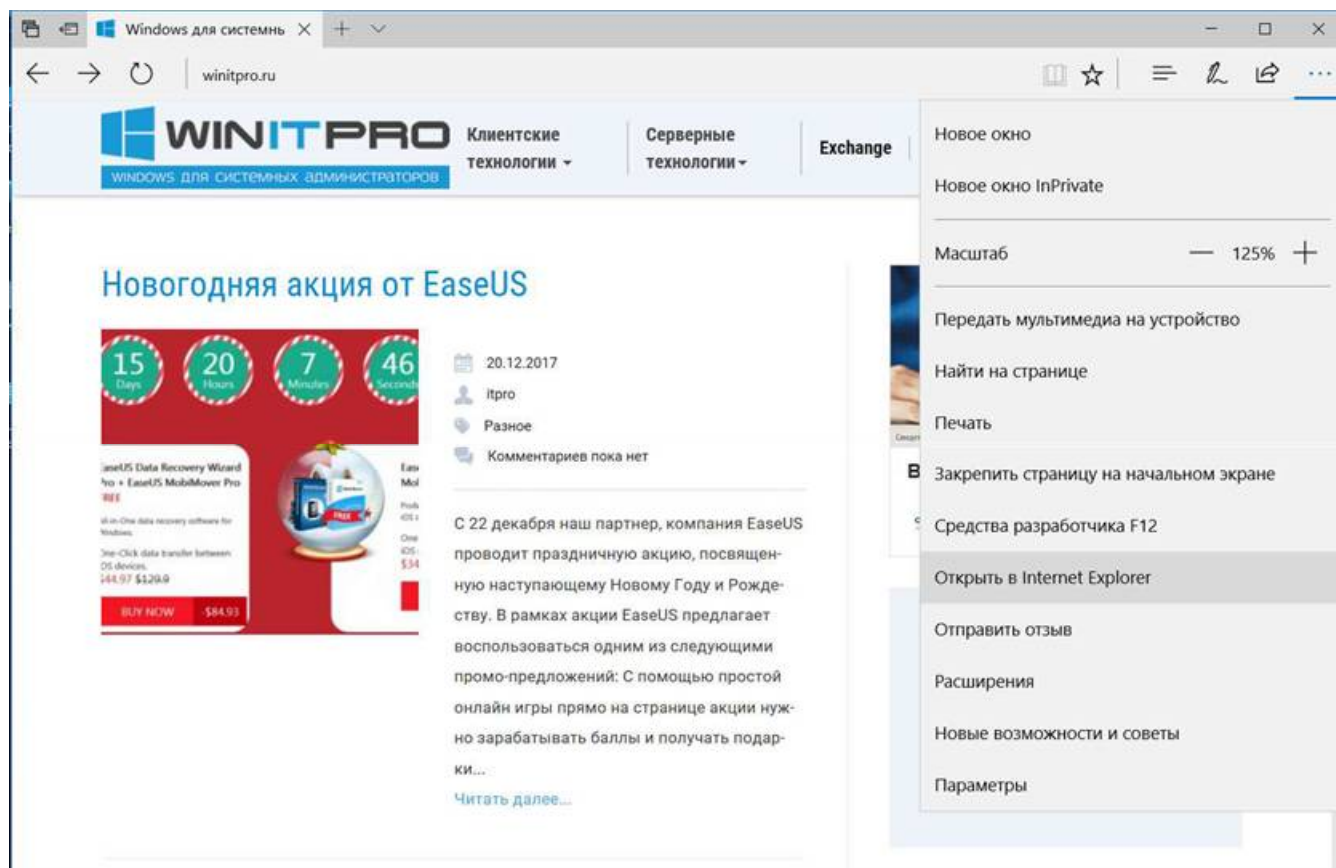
Windows для системны

winitpro.ru

WINITPRO
WINDOWS ДЛЯ СИСТЕМНЫХ АДМИНИСТРАТОРОВ

Клиентские технологии
Серверные технологии
Exchange

Новогодняя акция от EaseUS

15 Days
20 Hours
7 Minutes
46 Seconds

EaseUS Data Recovery Wizard Pro + EaseUS MobiMover Pro
FREE
All-in-One data recovery software for Windows
One-Click data transfer between iOS devices.
$44.97 $129.9
BUY NOW $84.93

20.12.2017
itpro
Разное
Комментариев пока нет

С 22 декабря наш партнер, компания EaseUS проводит праздничную акцию, посвященную наступающему Новому Году и Рождеству. В рамках акции EaseUS предлагает воспользоваться одним из следующими промо-предложений: С помощью простой онлайн игры прямо на странице акции нужно зарабатывать баллы и получать подарки...
Читать далее...

Новое окно
Новое окно InPrivate
Масштаб — 125% +
Передать мультимедиа на устройство
Найти на странице
Печать
Закрепить страницу на начальном экране
Средства разработчика F12
Открыть в Internet Explorer
Отправить отзыв
Расширения
Новые возможности и советы
Параметры